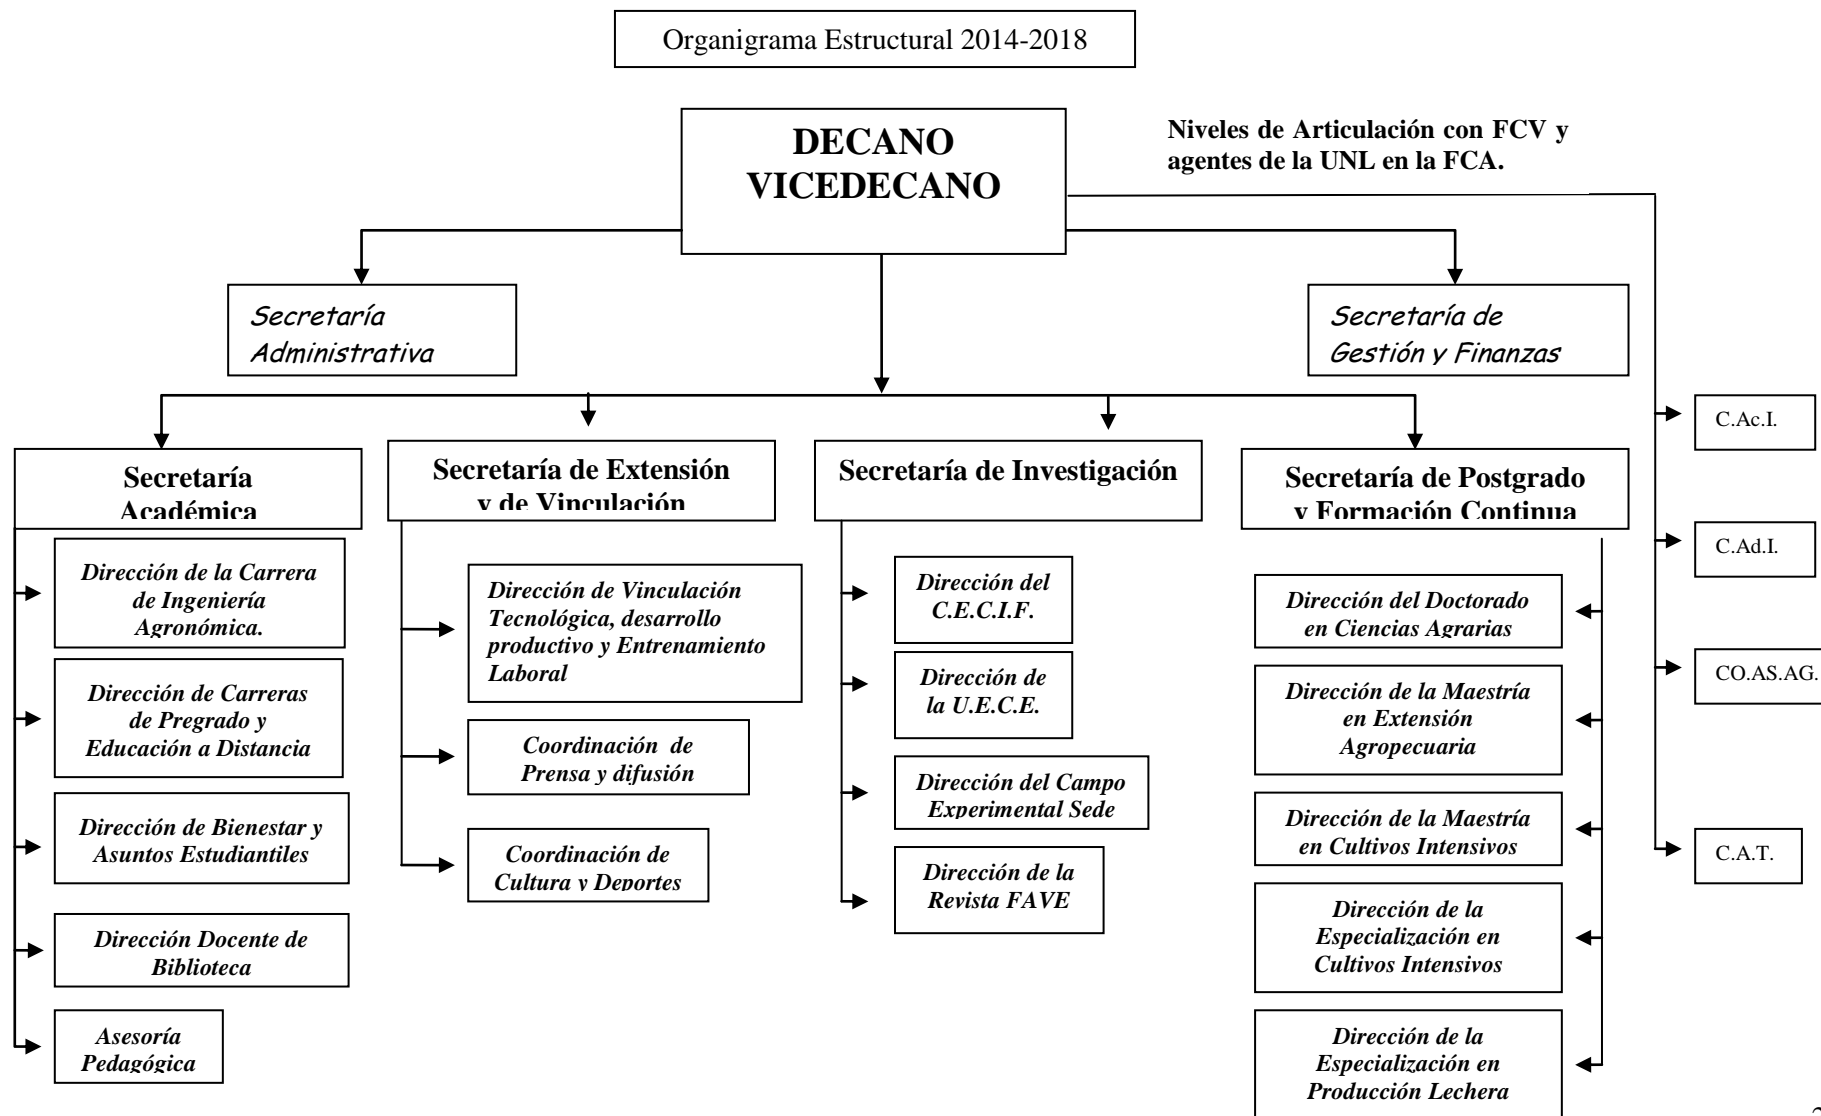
Organigrama Estructural 2014-2018

DECANO
VICEDECANO

Niveles de Articulación con FCV y agentes de la UNL en la FCA.

Secretaría Administrativa

Secretaría de Gestión y Finanzas

C.Ac.I.

C.Ad.I.

CO.AS.AG.

C.A.T.

Secretaría Académica

Dirección de la Carrera de Ingeniería Agronómica.

Dirección de Carreras de Pregrado y Educación a Distancia

Dirección de Bienestar y Asuntos Estudiantiles

Dirección Docente de Biblioteca

Asesoría Pedagógica

Secretaría de Extensión y de Vinculación

Dirección de Vinculación Tecnológica, desarrollo productivo y Entrenamiento Laboral

Coordinación de Prensa y difusión

Coordinación de Cultura y Deportes

Secretaría de Investigación

Dirección del C.E.C.I.F.

Dirección de la U.E.C.E.

Dirección del Campo Experimental Sede

Dirección de la Revista FAVE

Secretaría de Postgrado y Formación Continua

Dirección del Doctorado en Ciencias Agrarias

Dirección de la Maestría en Extensión Agropecuaria

Dirección de la Maestría en Cultivos Intensivos

Dirección de la Especialización en Cultivos Intensivos

Dirección de la Especialización en Producción Lechera